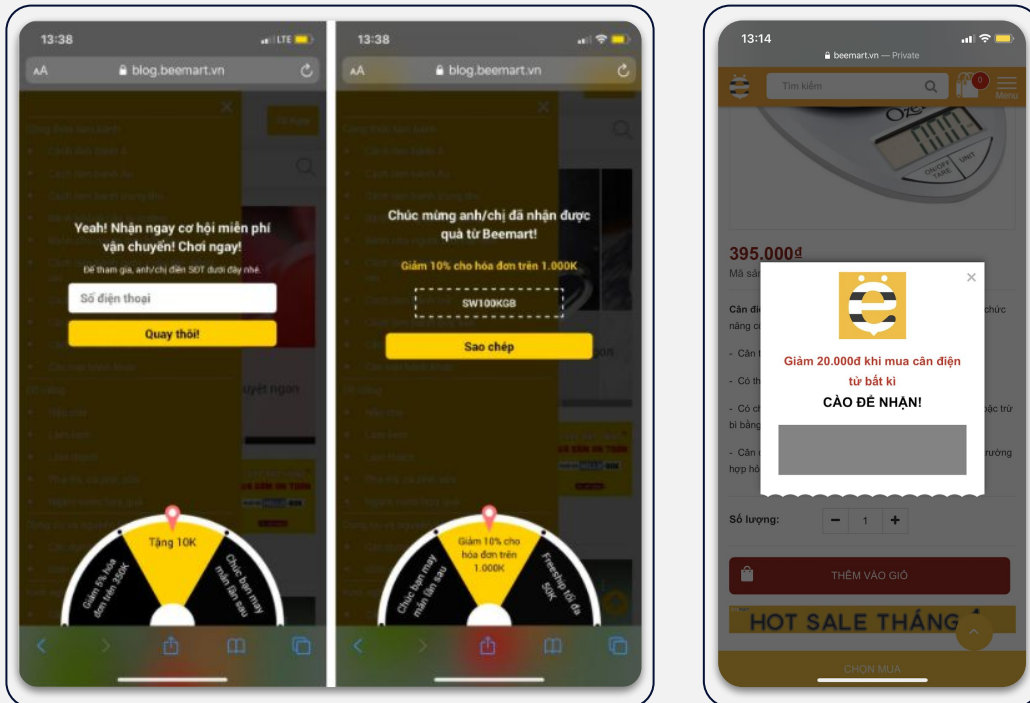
13:38
LTE
AA blog.beemart.vn

Yeah! Nhận ngay cơ hội miễn phí vận chuyển! Chơi ngay!

Để tham gia, anh/chị điền SĐT dưới đây nhé.

Số điện thoại

Quay thôi!

uyệt ngon

Tặng 10K

Giảm 5% hóa đơn trên 350K

Chúc bạn may mắn lần sau

13:38
AA blog.beemart.vn

Chúc mừng anh/chị đã nhận được quà từ Beemart!

Giảm 10% cho hóa đơn trên 1.000K

SW100KGB

Sao chép

Giảm 10% cho hóa đơn trên 1.000K

Chúc bạn may mắn lần sau

Freeship tối đa 50K

13:14
beemart.vn — Private

Tìm kiếm

0

Menu

395.000đ

Mã sả

Cân điệ

nâng c

chức

- Cân t

- Có th

- Có c

bi bằng

bậc trừ

- Cân

hợp hô

rường

Giảm 20.000đ khi mua cân điện tử bất kì

CÀO ĐỂ NHẬN!

Số lượng:

1

THÊM VÀO GIỎ

HOT SALE THÁNG

CHỌN MUA